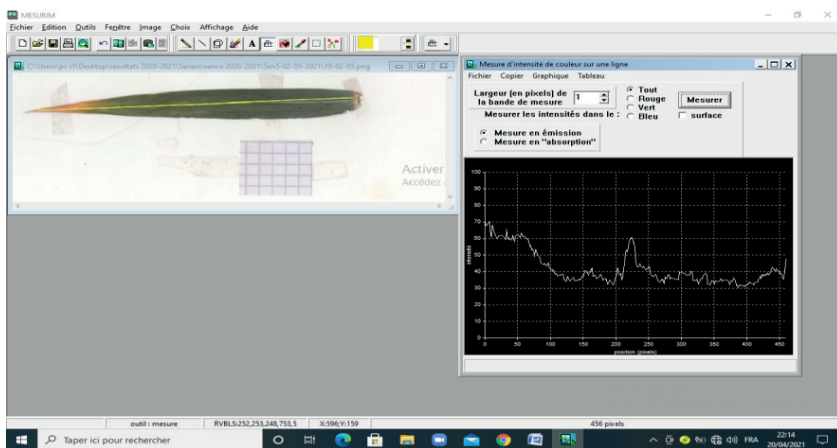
MESURIM

Fichier Edition Outils Fenêtre Image Choix Affichage Aide

C:\Users\pc-l5\Desktop\resultats 2020-2021\Senescnence 2020-2021\Sen5-02-05-2021\16-02-05.png

Activer
Accédez

Mesure d'intensité de couleur sur une ligne

Fichier Copier Graphique Tableau

Largeur (en pixels) de la bande de mesure 1

Mesurer les intensités dans le :

Tout
Rouge
Vert
Bleu

Mesurer

surface

Mesure en émission
Mesure en "absorption"

100
90
80
70
60
50
40
30
20
10
0

intensités

0 50 100 150 200 250 300 350 400 450

position (pixels)

outil : mesure RVBLS:252,253,248,753,5 X:596;Y:159 456 pixels

Taper ici pour rechercher

FRA 22:14 20/04/2021